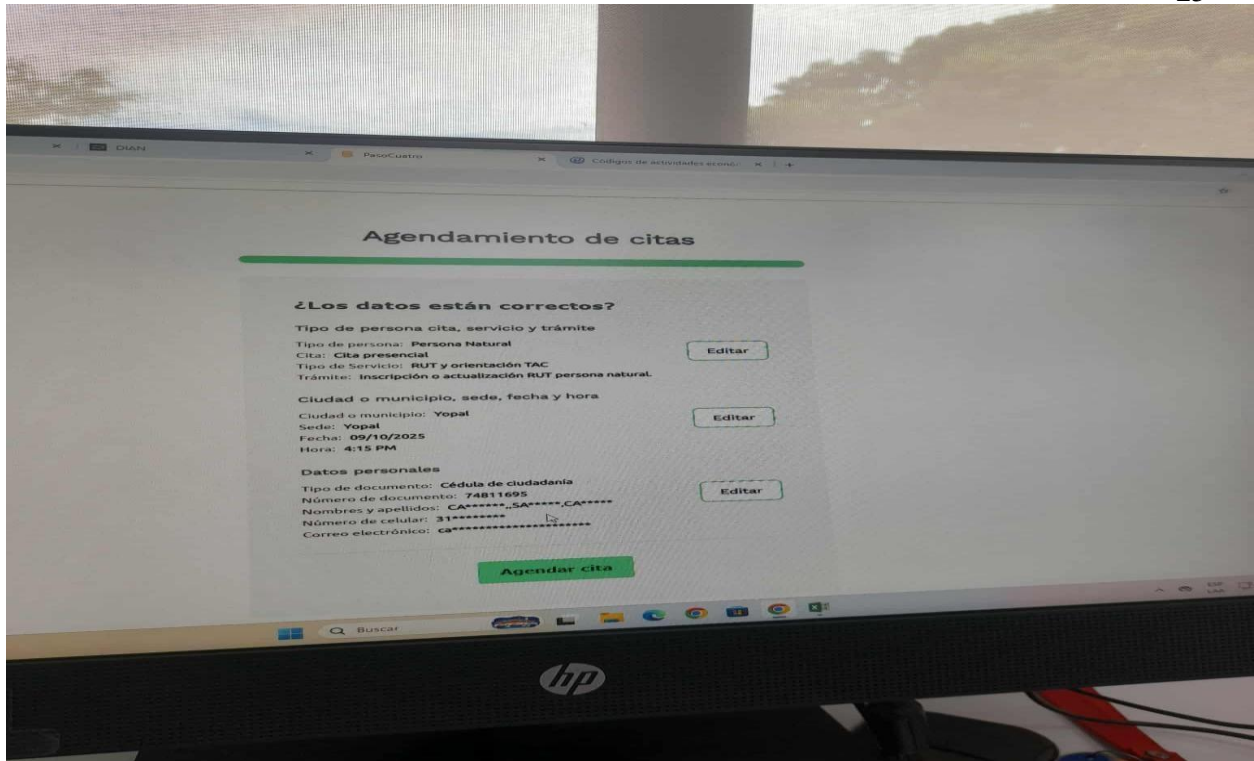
DIAN

PasoCuatro

Códigos de actividades econó...

Agendamiento de citas

¿Los datos están correctos?

Tipo de persona cita, servicio y trámite

Tipo de persona: Persona Natural
Cita: Cita presencial
Tipo de Servicio: RUT y orientación TAC
Trámite: Inscripción o actualización RUT persona natural.

Editar

Ciudad o municipio, sede, fecha y hora

Ciudad o municipio: Yopal
Sede: Yopal
Fecha: 09/10/2025
Hora: 4:15 PM

Editar

Datos personales

Tipo de documento: Cédula de ciudadanía
Número de documento: 74811695
Nombres y apellidos: CA*******,,SA******,CA******
Número de celular: 31********
Correo electrónico: ca**********************

Editar

Agendar cita

Buscar

hp